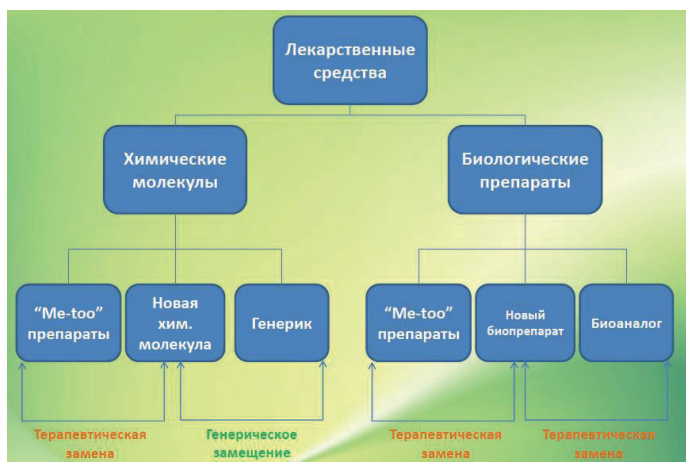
Лекарственные средства

Химические молекулы

Биологические препараты

“Me-too” препараты

Новая хим. молекула

Генерик

“Me-too” препараты

Новый биопрепарат

Биоаналог

Терапевтическая замена

Генерическое замещение

Терапевтическая замена

Терапевтическая замена